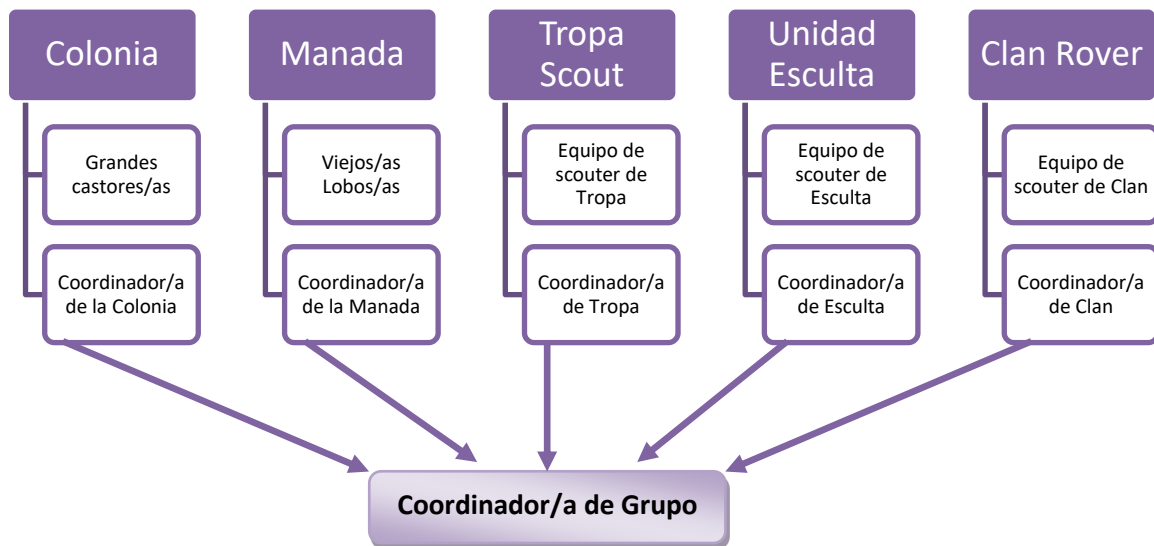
Colonia

Grandes castores/as

Coordinador/a de la Colonia

Manada

Viejos/as Lobos/as

Coordinador/a de la Manada

Tropa Scout

Equipo de scouter de Tropa

Coordinador/a de Tropa

Unidad Esculta

Equipo de scouter de Esculta

Coordinador/a de Esculta

Clan Rover

Equipo de scouter de Clan

Coordinador/a de Clan

Coordinador/a de Grupo